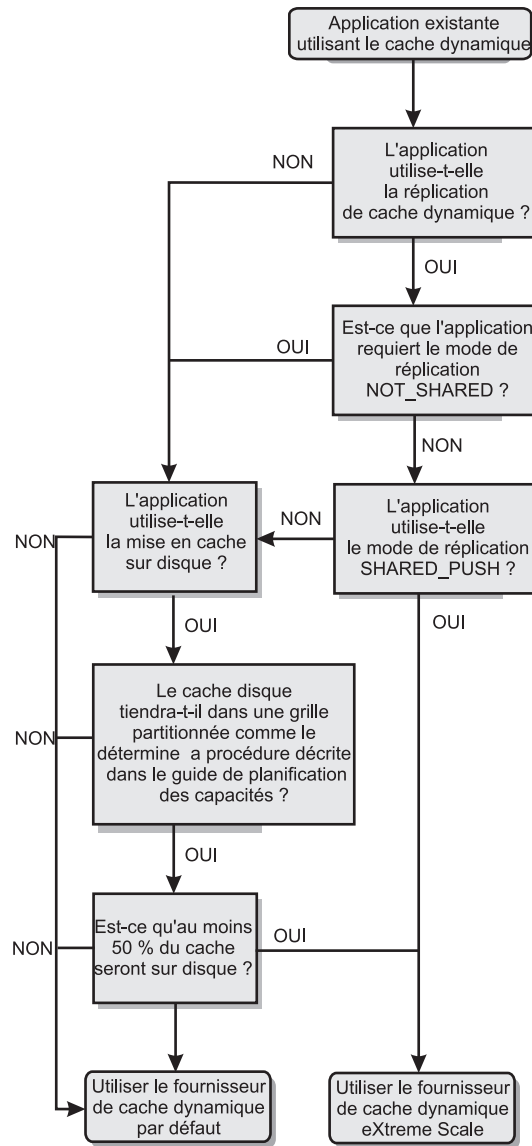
Application existante utilisant le cache dynamique

L'application utilise-t-elle la réplication de cache dynamique ?

NON

OUI

Est-ce que l'application requiert le mode de réplication NOT_SHARED ?

OUI

NON

L'application utilise-t-elle la mise en cache sur disque ?

NON

L'application utilise-t-elle le mode de réplication SHARED_PUSH ?

NON

OUI

OUI

Le cache disque tiendra-t-il dans une grille partitionnée comme le détermine a procédure décrite dans le guide de planification des capacités ?

NON

OUI

Est-ce qu'au moins 50 % du cache seront sur disque ?

NON

OUI

Utiliser le fournisseur de cache dynamique par défaut

Utiliser le fournisseur de cache dynamique eXtreme Scale